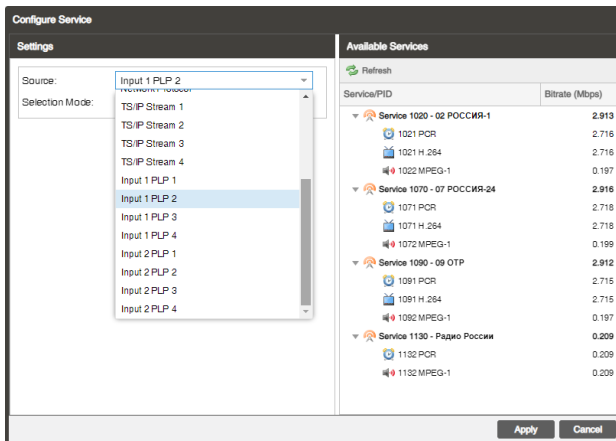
Configure Service

Settings

Source: Input 1 PLP 2

Selection Mode:

Network Protocol
TS/IP Stream 1
TS/IP Stream 2
TS/IP Stream 3
TS/IP Stream 4
Input 1 PLP 1
Input 1 PLP 2
Input 1 PLP 3
Input 1 PLP 4
Input 2 PLP 1
Input 2 PLP 2
Input 2 PLP 3
Input 2 PLP 4

Available Services

Refresh

| Service/PID | Bitrate (Mbps) |
|---|---|
| Service 1020 - 02 РОССИЯ-1 | 2.913 |
| 1021 PCR | 2.716 |
| 1021 H.264 | 2.716 |
| 1022 MPEG-1 | 0.197 |
| Service 1070 - 07 РОССИЯ-24 | 2.916 |
| 1071 PCR | 2.718 |
| 1071 H.264 | 2.718 |
| 1072 MPEG-1 | 0.199 |
| Service 1090 - 09 OTP | 2.912 |
| 1091 PCR | 2.715 |
| 1091 H.264 | 2.715 |
| 1092 MPEG-1 | 0.197 |
| Service 1130 - Радио России | 0.209 |
| 1132 PCR | 0.209 |
| 1132 MPEG-1 | 0.209 |

Apply Cancel